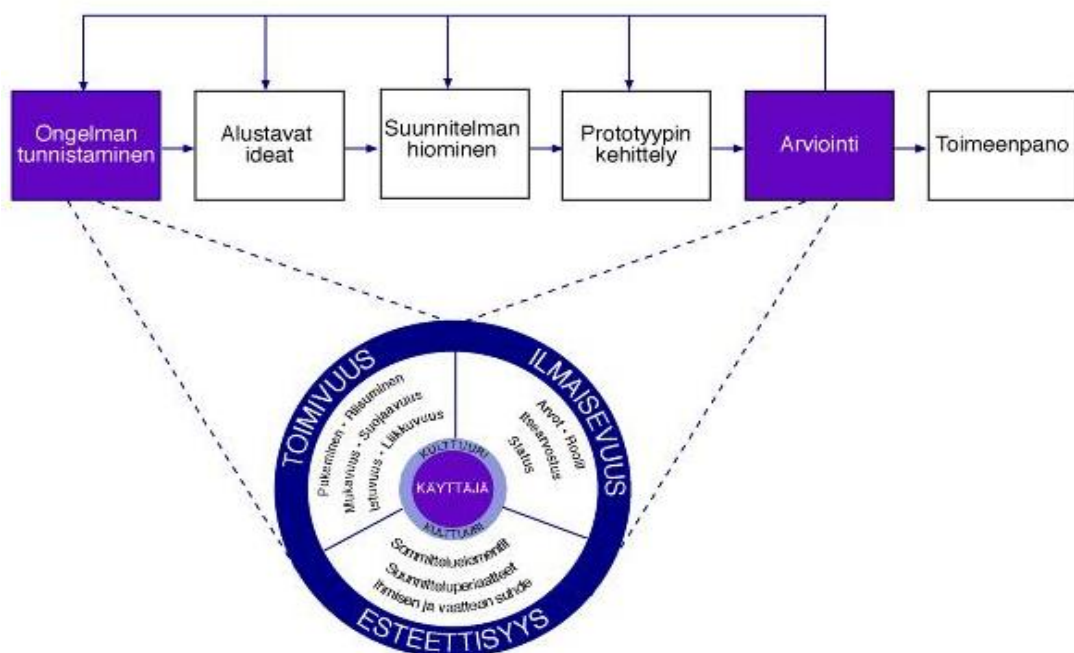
Ongelman tunnistaminen

Alustavat ideat

Suunnitelman hiominen

Prototyypin kehittely

Arviointi

Toimeenpano

TOIMIVUUS

Pukeminen • Riisuminen
Mukavuus • Suojaavuus
Istuvuus • Liikkuvuus

ILMAISEVUUS

Arvot • Roolit
Itsearvostus
Status

KULTTUURI

KÄYTTÄJÄ

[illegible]

Sommittelueleme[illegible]
Suunnitteluperiaatteet
Ihmisen ja vaatteen suhde

ESTEETTISYYS